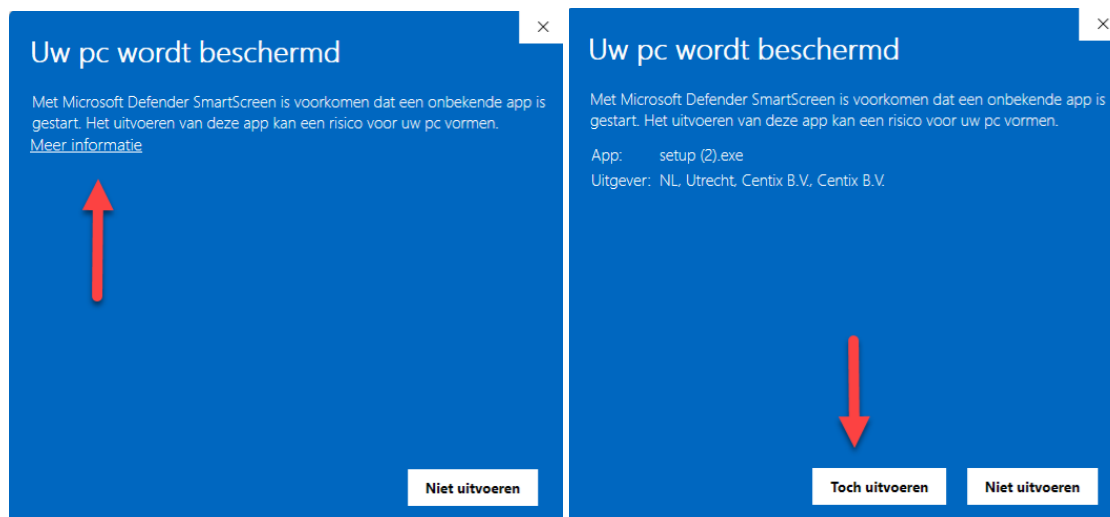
×

Uw pc wordt beschermd

Met Microsoft Defender SmartScreen is voorkomen dat een onbekende app is gestart. Het uitvoeren van deze app kan een risico voor uw pc vormen.

Meer informatie

Niet uitvoeren

×

Uw pc wordt beschermd

Met Microsoft Defender SmartScreen is voorkomen dat een onbekende app is gestart. Het uitvoeren van deze app kan een risico voor uw pc vormen.

App: setup (2).exe

Uitgever: NL, Utrecht, Centix B.V., Centix B.V.

Toch uitvoeren

Niet uitvoeren